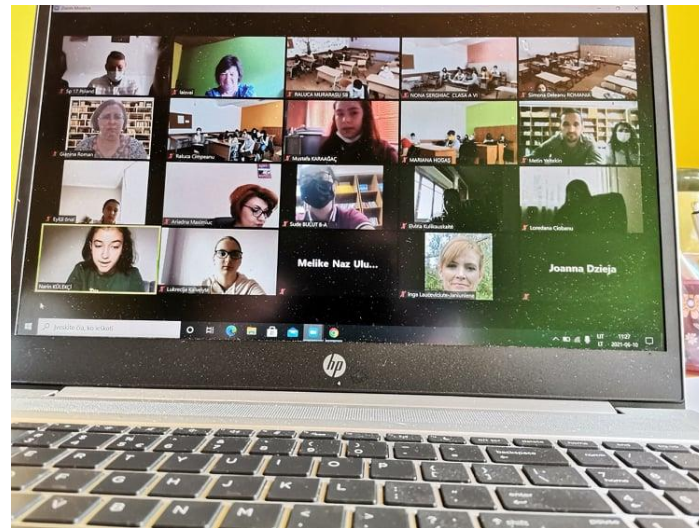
Sp 17 Poland
Iatrat
RALUCA MURARASU S8
NONA SERGHIAC CLASA A VI
Simona Odeanu ROMANIA
Gianina Roman
Raluca Cimpeanu
Mustafa KARAAĞAÇ
MARIANA HOGAS
Metin Yetekin
Eylül Onal
Ariadna Macoveiuc
Sude BULUT 8-A
Evita Kulikauskaite
Loredana Ciobanu
Nehir KÜLEKÇİ
Lukrecija Lukšytė
Melike Naz Ulu...
Inga Laudeliūtė-Janulienė
Joanna Dzieja
Įveskite čia, ko ieškoti
LT
11:27
2021-05-10
hp